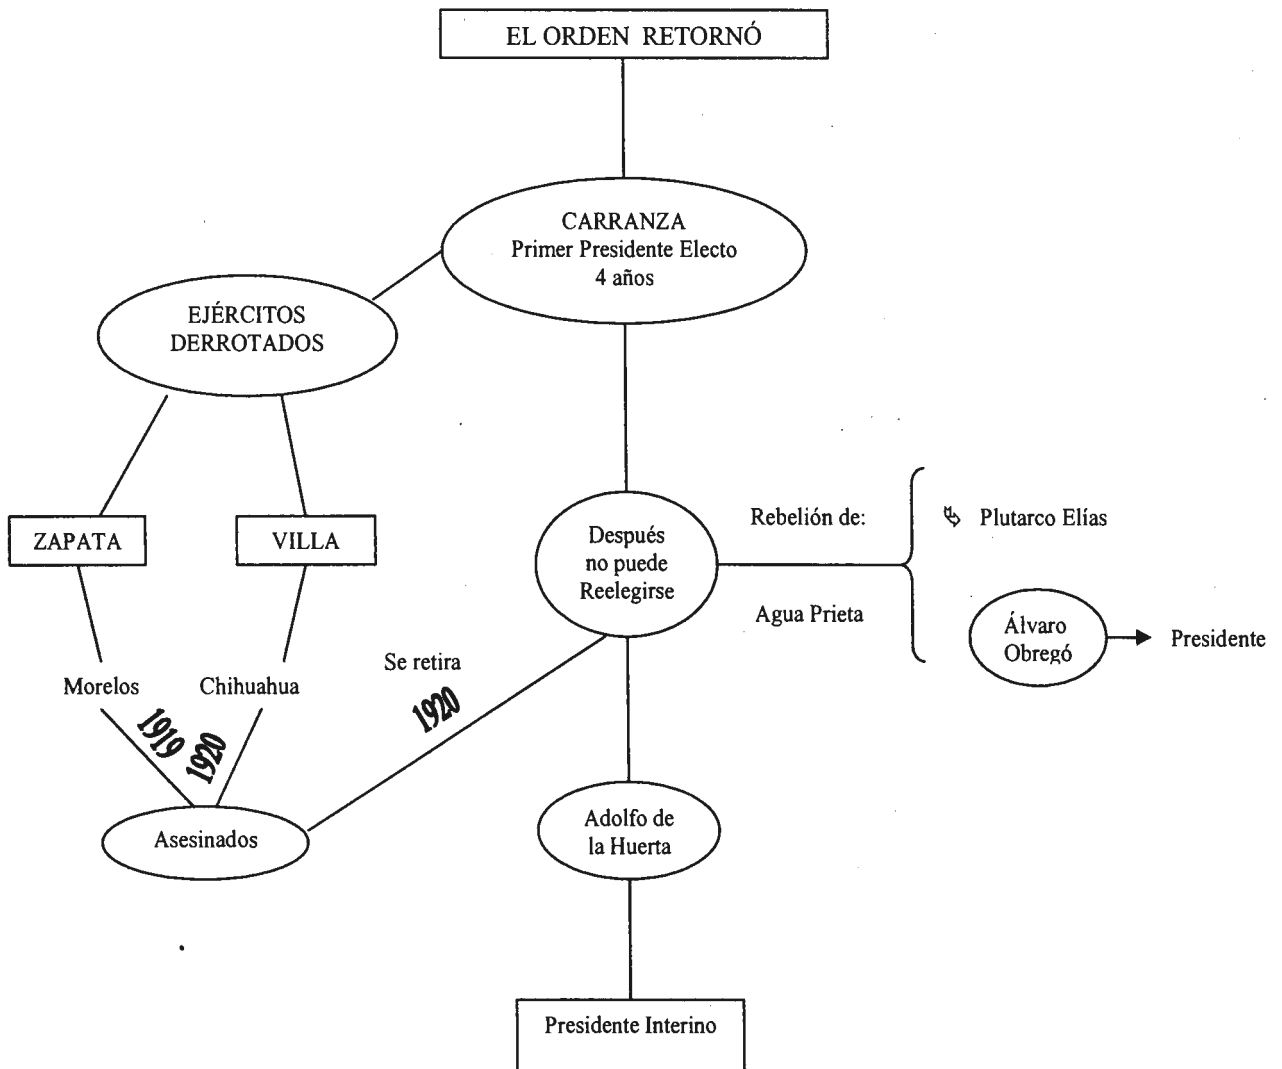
EL ORDEN RETORNÓ

CARRANZA
Primer Presidente Electo
4 años

EJÉRCITOS
DERROTADOS

ZAPATA

VILLA

Morelos

Chihuahua

1919

1920

Asesinados

Se retira

1920

Después
no puede
Reelegirse

Rebelión de:

Agua Prieta

Plutarco Elías

Álvaro
Obregó

Presidente

Adolfo de
la Huerta

Presidente Interino